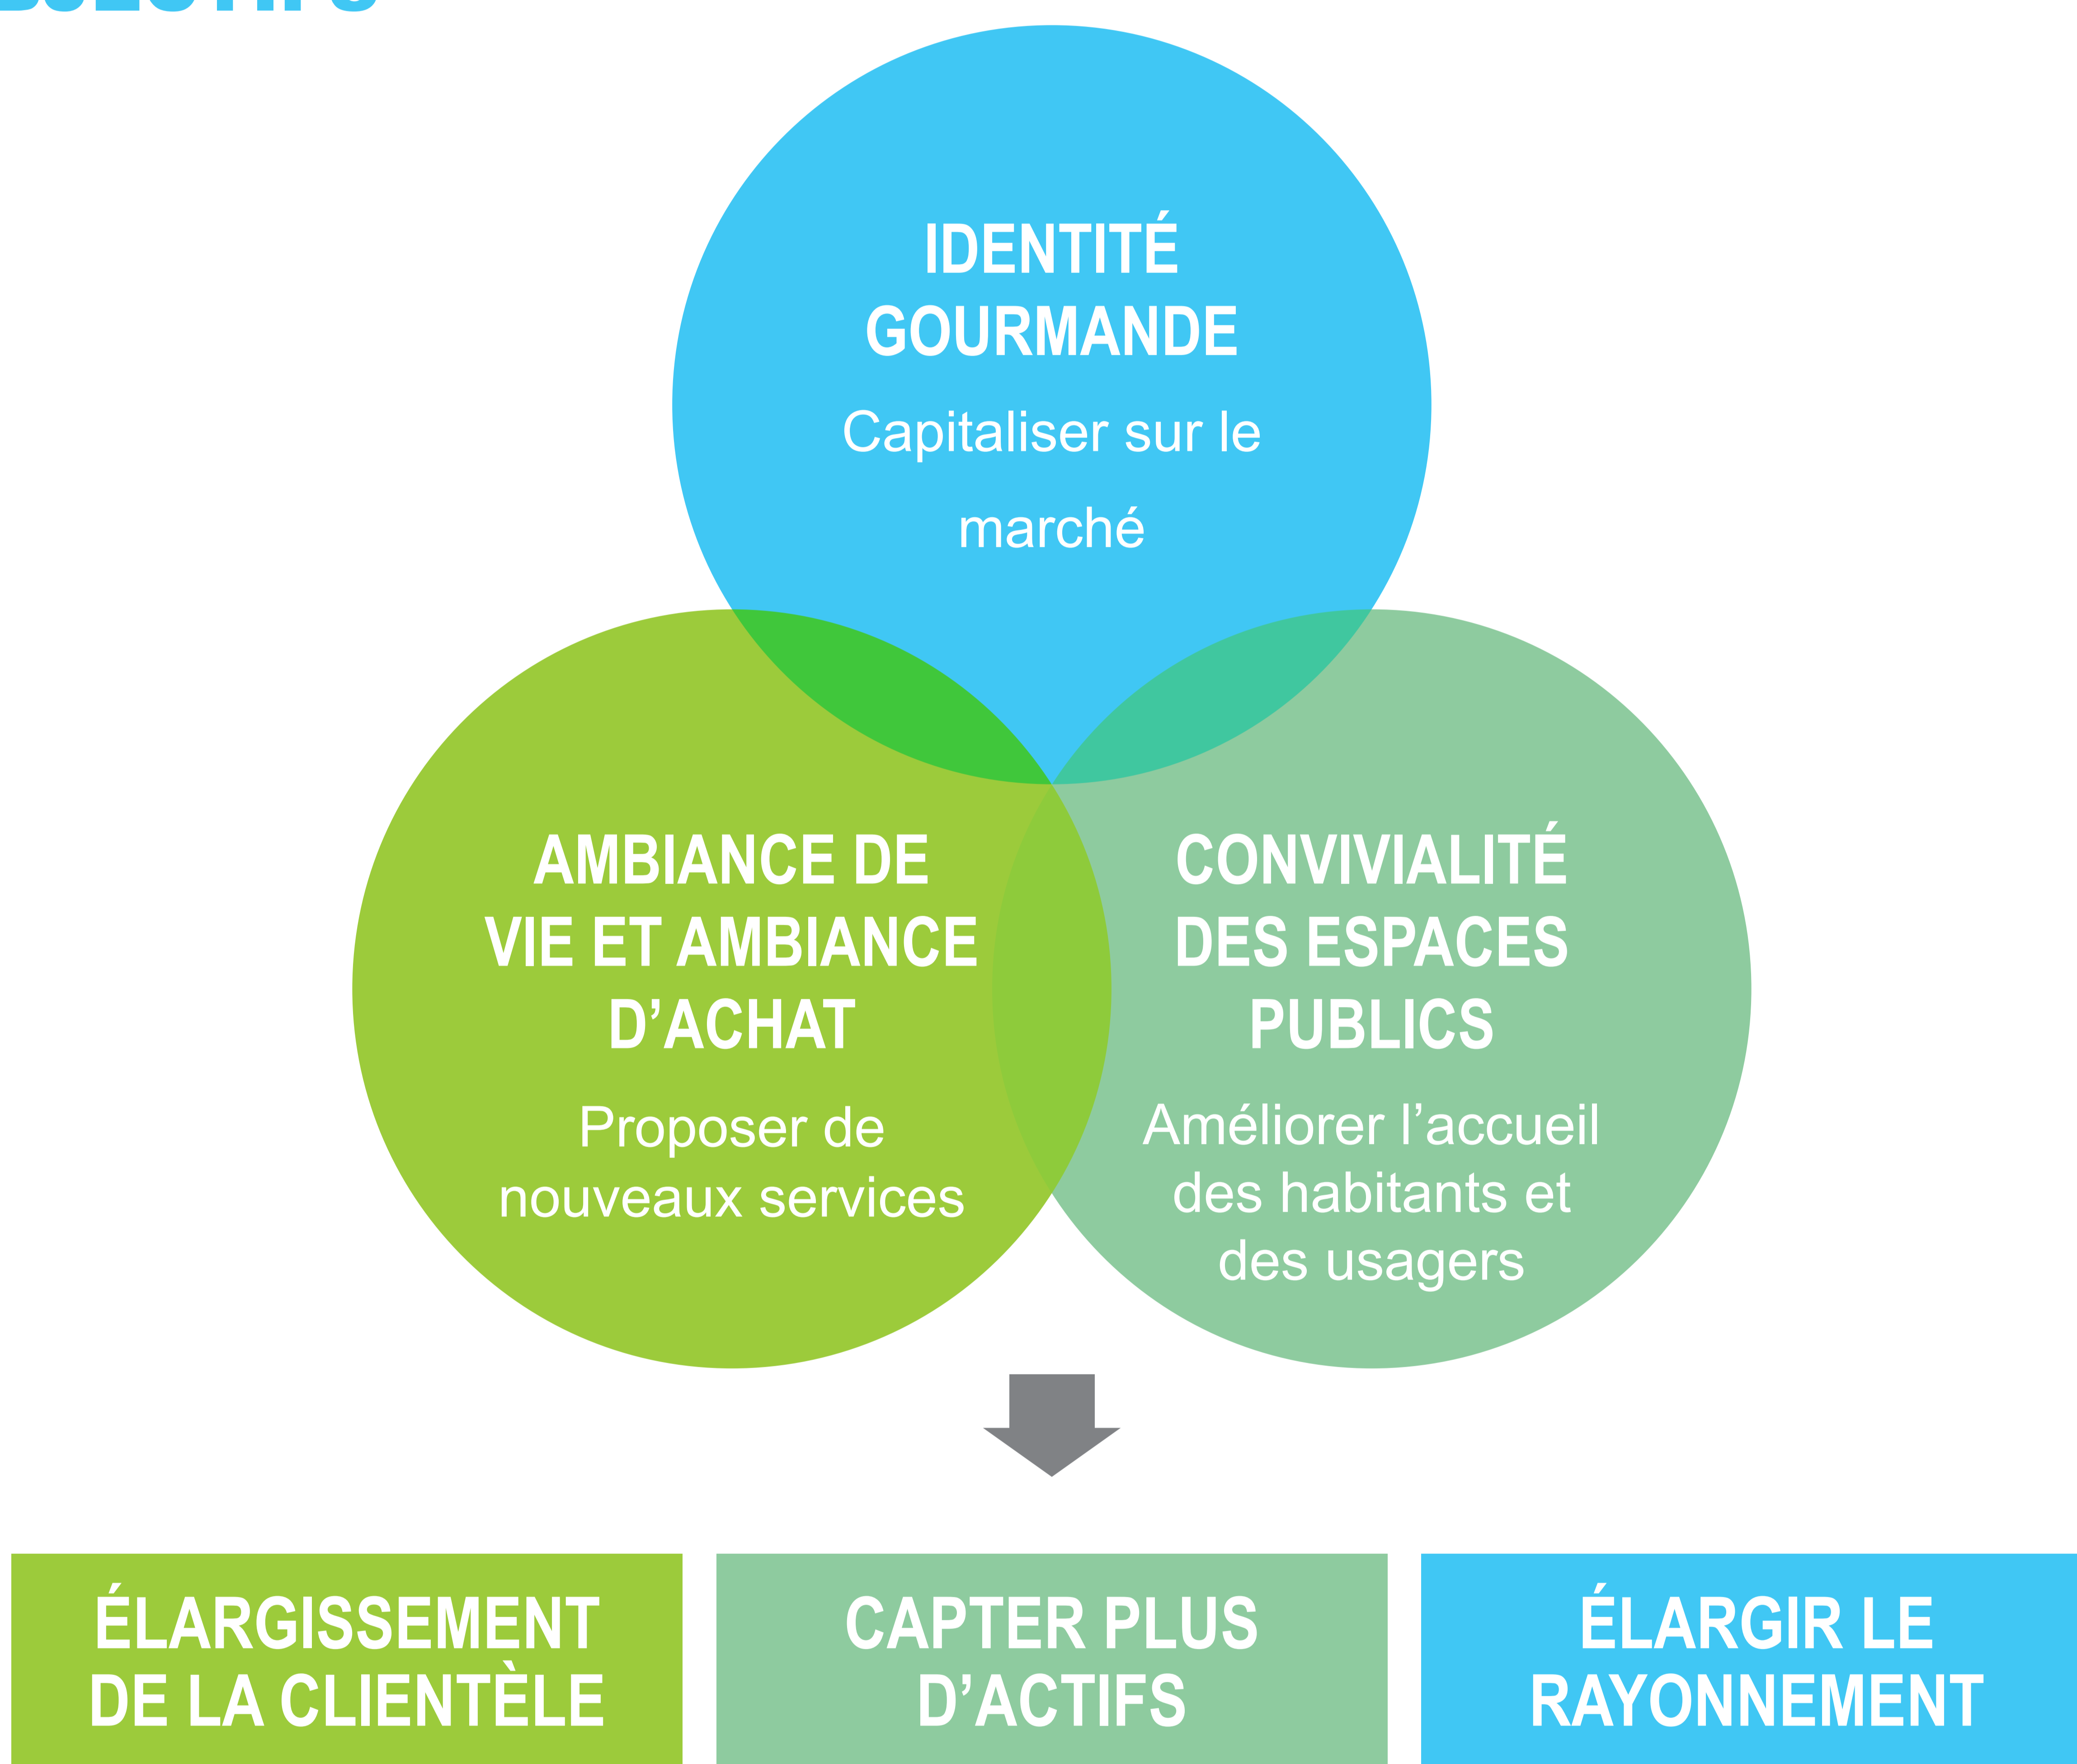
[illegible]

IDENTITÉ GOURMANDE

Capitaliser sur le marché

AMBIANCE DE VIE ET AMBIANCE D'ACHAT

Proposer de nouveaux services

CONVIVIALITÉ DES ESPACES PUBLICS

Améliorer l'accueil des habitants et des usagers

ÉLARGISSEMENT DE LA CLIENTÈLE

CAPTER PLUS D'ACTIFS

ÉLARGIR LE RAYONNEMENT